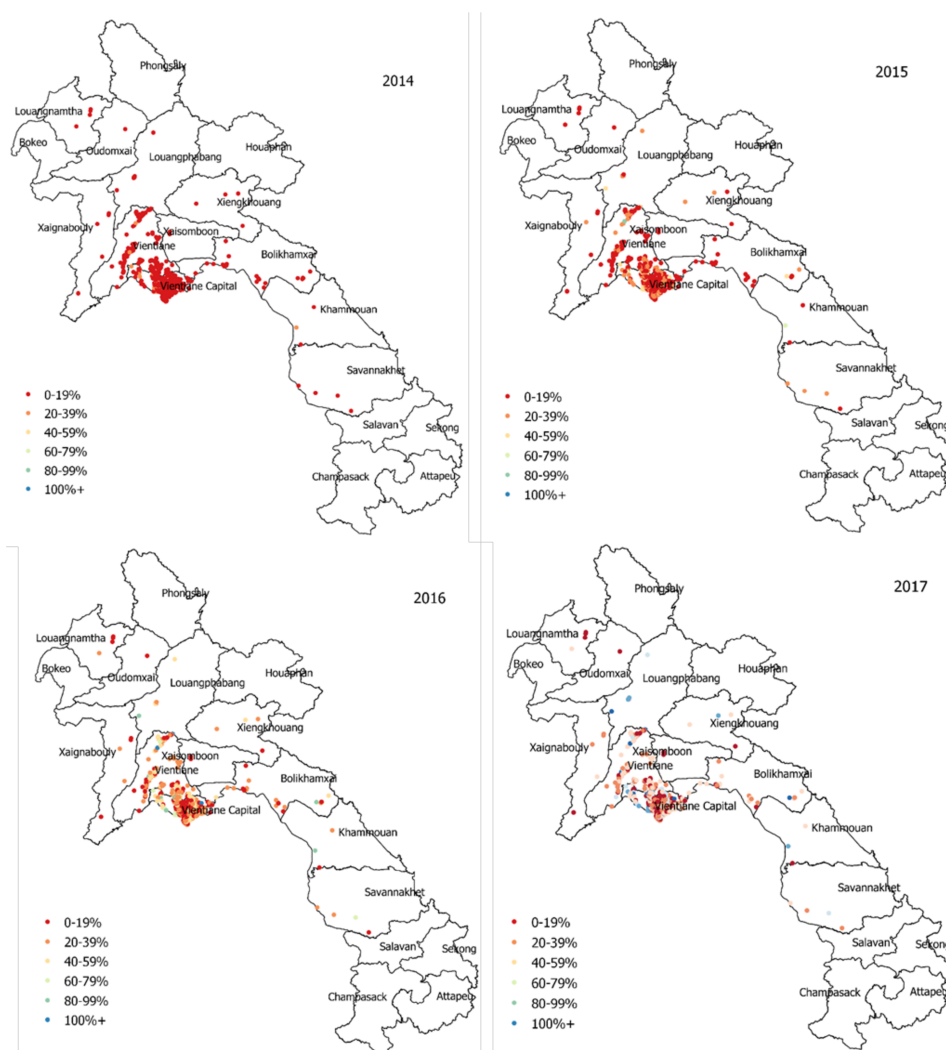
2014

Phongsaly
Louangnamtha
Bokeo
Oudomxai
Louangphabang
Houaphan
Xiengkhouang
Xaignabouly
Xaisomboon
Vientiane
Bolikhamxai
Vientiane Capital
Khammouan
Savannakhet
Salavan
Sekong
Champasack
Attapeu

0-19%
20-39%
40-59%
60-79%
80-99%
100%+

2015

Phongsaly
Louangnamtha
Bokeo
Oudomxai
Louangphabang
Houaphan
Xiengkhouang
Xaignabouly
Xaisomboon
Vientiane
Bolikhamxai
Vientiane Capital
Khammouan
Savannakhet
Salavan
Sekong
Champasack
Attapeu

0-19%
20-39%
40-59%
60-79%
80-99%
100%+

2016

Phongsaly
Louangnamtha
Bokeo
Oudomxai
Louangphabang
Houaphan
Xiengkhouang
Xaignabouly
Xaisomboon
Vientiane
Bolikhamxai
Vientiane Capital
Khammouan
Savannakhet
Salavan
Sekong
Champasack
Attapeu

0-19%
20-39%
40-59%
60-79%
80-99%
100%+

2017

Phongsaly
Louangnamtha
Bokeo
Oudomxai
Louangphabang
Houaphan
Xiengkhouang
Xaignabouly
Xaisomboon
Vientiane
Bolikhamxai
Vientiane Capital
Khammouan
Savannakhet
Salavan
Sekong
Champasack
Attapeu

0-19%
20-39%
40-59%
60-79%
80-99%
100%+